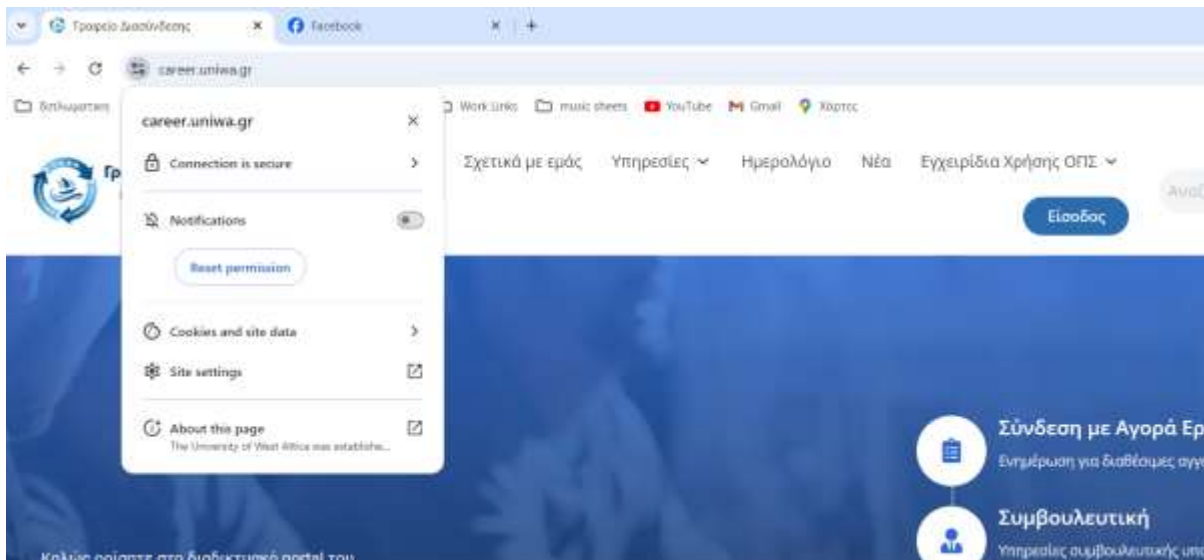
Γραφείο Διασύνδεσης ×
Facebook × +
career.uniwa.gr
Επιλεγμένες
Work Links
music sheets
YouTube
Gmail
Χάρτες
career.uniwa.gr ×
Connection is secure
Notifications
Reset permission
Cookies and site data
Site settings
About this page
The University of West Attica was establishe...
Γρ
Σχετικά με εμάς
Υπηρεσίες
Ημερολόγιο
Νέα
Εγχειρίδια Χρήσης ΟΠΣ
Αναζ
Είσοδος
Σύνδεση με Αγορά Ερ
Ενημέρωση για διαθέσιμες αγγ
Συμβουλευτική
Υπηρεσίες συμβουλευτικής υπ
Καλώς ορίσατε στο διαδικτυακό portal του